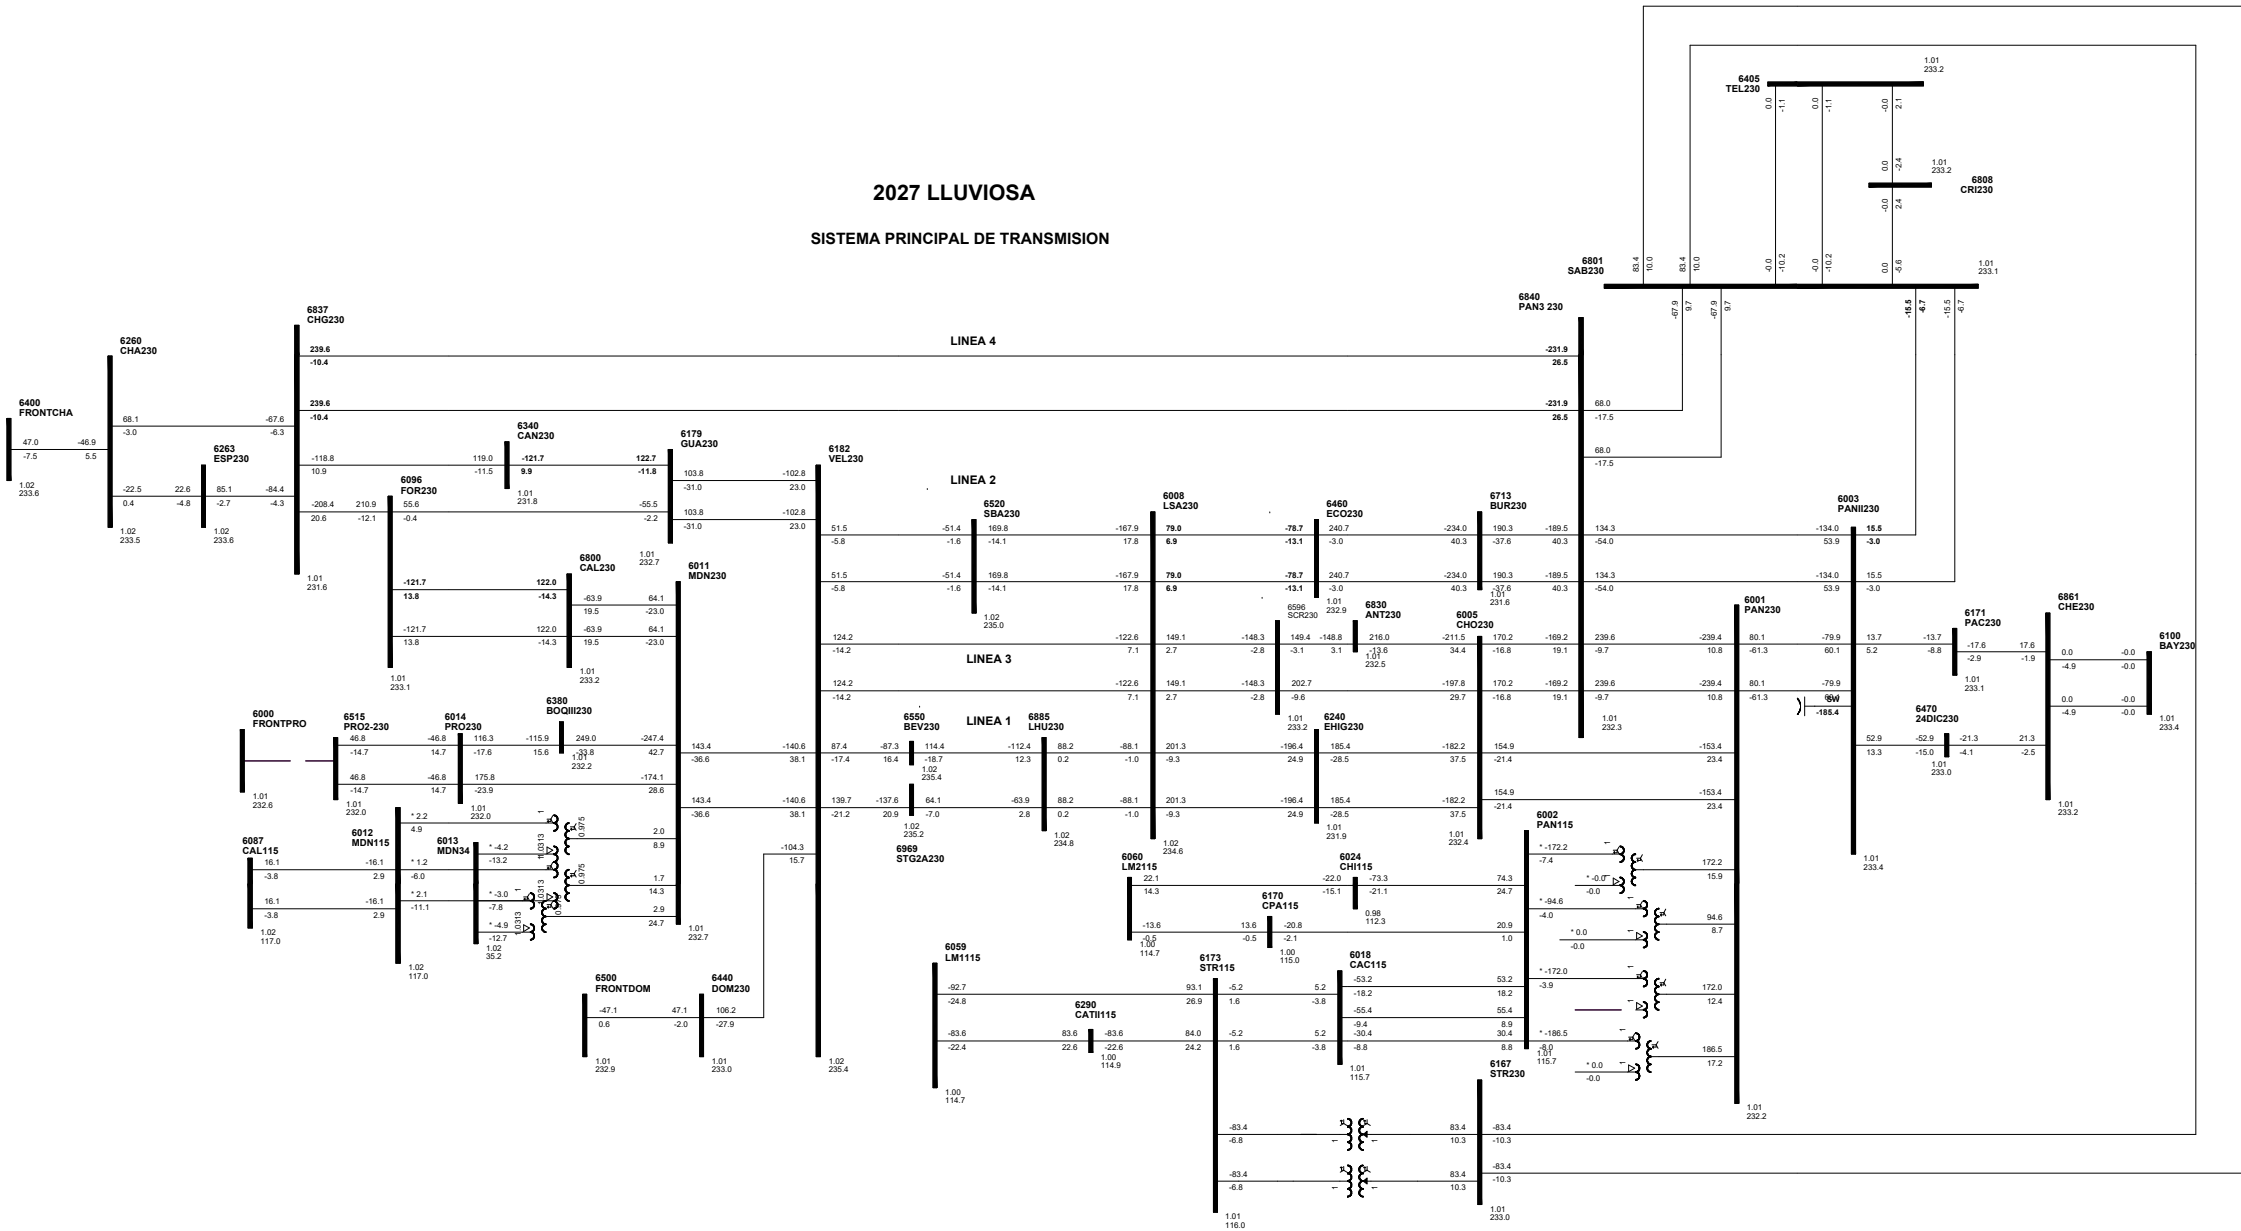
2027 LLUVIOSA

SISTEMA PRINCIPAL DE TRANSMISION

6405
TEL230
1.01
233.2
0.0 -1.1 0.0 -1.1 -0.0 2.1

0.0 -2.4
1.01
233.2
6808
CRI230
-0.0 2.4

6801
SAB230
83.4 10.0 83.4 10.0 -0.0 -10.2 -0.0 -10.2 0.0 -5.6
1.01
233.1
-67.9 9.7 -67.9 9.7 -15.5 -6.7 -15.5 -6.7

6840
PAN3 230

6837
CHG230

6260
CHA230

LINEA 4

239.6
-10.4
-231.9
26.5

6400
FRONTCHA
47.0 -46.9
-7.5 5.5
1.02
233.6

68.1 -67.6
-3.0 -6.3

239.6
-10.4
-231.9
26.5
68.0
-17.5

6263
ESP230

6340
CAN230

6179
GUA230

6182
VEL230

68.0
-17.5

-118.8 119.0 -121.7 122.7
10.9 -11.5 9.9 -11.8
1.01
231.8

103.8 -102.8
-31.0 23.0

-22.5 22.6 85.1 -84.4
0.4 -4.8 -2.7 -4.3
1.02
233.5
1.02
233.6

6096
FOR230
-208.4 210.9 55.6 -55.5
20.6 -12.1 -0.4 -2.2

103.8 -102.8
-31.0 23.0

LINEA 2

6520
SBA230

6008
LSA230

6460
ECO230

6713
BUR230

6003
PANII230

51.5 -51.4 169.8 -167.9 79.0 -78.7 240.7 -234.0 190.3 -189.5 134.3 -134.0 15.5
-5.8 -1.6 -14.1 17.8 6.9 -13.1 -3.0 40.3 -37.6 40.3 -54.0 53.9 -3.0

1.01
231.6
1.01
232.7

6800
CAL230

6011
MDN230

51.5 -51.4 169.8 -167.9 79.0 -78.7 240.7 -234.0 190.3 -189.5 134.3 -134.0 15.5
-5.8 -1.6 -14.1 17.8 6.9 -13.1 -3.0 40.3 -37.6 40.3 -54.0 53.9 -3.0
1.01
231.6

-121.7 122.0
13.8 -14.3
-63.9 64.1
19.5 -23.0

1.02
235.0

1.01
232.9

6596
SCR230

6830
ANT230

6005
CHO230

6001
PAN230

6171
PAC230

6861
CHE230

6100
BAY230

-121.7 122.0 -63.9 64.1
13.8 -14.3 19.5 -23.0

124.2 -122.6 149.1 -148.3 149.4 -148.8 216.0 -211.5 170.2 -169.2 239.6 -239.4 80.1 -79.9 13.7 -13.7 17.6 0.0 -0.0
-14.2 7.1 2.7 -2.8 -3.1 3.1 -13.6 34.4 -16.8 19.1 -9.7 10.8 -61.3 60.1 5.2 -8.8 -2.9 -1.9 -4.9 -0.0
1.01
232.5

1.01
233.1
1.01
233.2

LINEA 3

1.01
233.1

124.2 -122.6 149.1 -148.3 202.7 -197.8 170.2 -169.2 239.6 -239.4 80.1 -79.9
-14.2 7.1 2.7 -2.8 -9.6 29.7 -16.8 19.1 -9.7 10.8 -61.3
0.0 -0.0
-4.9 -0.0

6W
-185.4

6000
FRONTPRO

6515
PRO2-230

6014
PRO230

6380
BOQIII230

6550
BEV230

LINEA 1

6885
LHU230

6240
EHIG230

6470
24DIC230

1.01
232.3

1.01
233.4

1.01
233.2

46.8 -46.8 116.3 -115.9 249.0 -247.4 143.4 -140.6 87.4 -87.3 114.4 -112.4 88.2 -88.1 201.3 -196.4 185.4 -182.2 154.9 -153.4 52.9 -52.9 -21.3 21.3
-14.7 14.7 -17.6 15.6 -33.8 42.7 -36.6 38.1 -17.4 16.4 -18.7 12.3 0.2 -1.0 -9.3 24.9 -28.5 37.5 -21.4 23.4 13.3 -15.0 -4.1 -2.5
1.01
232.2
1.02
235.4
1.01
233.2
1.01
233.0

46.8 -46.8 175.8 -174.1
-14.7 14.7 -23.9 28.6
1.01
232.6
1.01
232.0
1.01
232.0

143.4 -140.6 139.7 -137.6 64.1 -63.9 88.2 -88.1 201.3 -196.4 185.4 -182.2 154.9 -153.4
-36.6 38.1 -21.2 20.9 -7.0 2.8 0.2 -1.0 -9.3 24.9 -28.5 37.5 -21.4 23.4
1.02
235.2
1.02
234.8
1.02
234.6
1.01
231.9
1.01
232.4

6002
PAN115

6969
STG2A230

6087
CAL115

6012
MDN115

6013
MDN34

* 2.2
4.9
0.975
1.0313
2.0
8.9

-104.3
15.7

16.1 -16.1 * 1.2 * -4.2
-3.8 2.9 -6.0 -13.2
0.975
1.7
14.3

16.1 -16.1 * 2.1 * -3.0
-3.8 2.9 -11.1 -7.8
1.0313
2.9
24.7
* -4.9
-12.7
1.0313
1.02
117.0
1.02
35.2
1.02
117.0
1.01
232.7

6060
LM2115

6024
CHI115

* -172.2
-7.4
172.2
15.9
* -0.0
-0.0

22.1 -22.0 -73.3 74.3
14.3 -15.1 -21.1 24.7
0.98
112.3

6170
CPA115

* -94.6
-4.0
94.6
8.7

-13.6 13.6 -20.8 20.9
-0.5 -0.5 -2.1 1.0
1.00
114.7
1.00
115.0

* 0.0
-0.0

6059
LM1115

6173
STR115

6018
CAC115

6500
FRONTDOM

6440
DOM230

6290
CATII115

-53.2 53.2
-18.2 18.2
* -172.0
-3.9
172.0
12.4

-92.7 93.1 -5.2 5.2
-24.8 26.9 1.6 -3.8

-47.1 47.1 106.2
0.6 -2.0 -27.9

-55.4 55.4
-9.4 8.9
* -186.5
-8.0
186.5
17.2

-83.6 83.6 -83.6 84.0 -5.2 5.2 -30.4 30.4
-22.4 22.6 -22.6 24.2 1.6 -3.8 -8.8 8.8
1.00
114.9
1.01
115.7
1.01
115.7

* 0.0
-0.0

6167
STR230

1.01
232.9
1.01
233.0
1.02
235.4
1.00
114.7
1.01
232.2

-83.4 83.4 -83.4
-6.8 10.3 -10.3

-83.4 83.4 -83.4
-6.8 10.3 -10.3

1.01
116.0
1.01
233.0